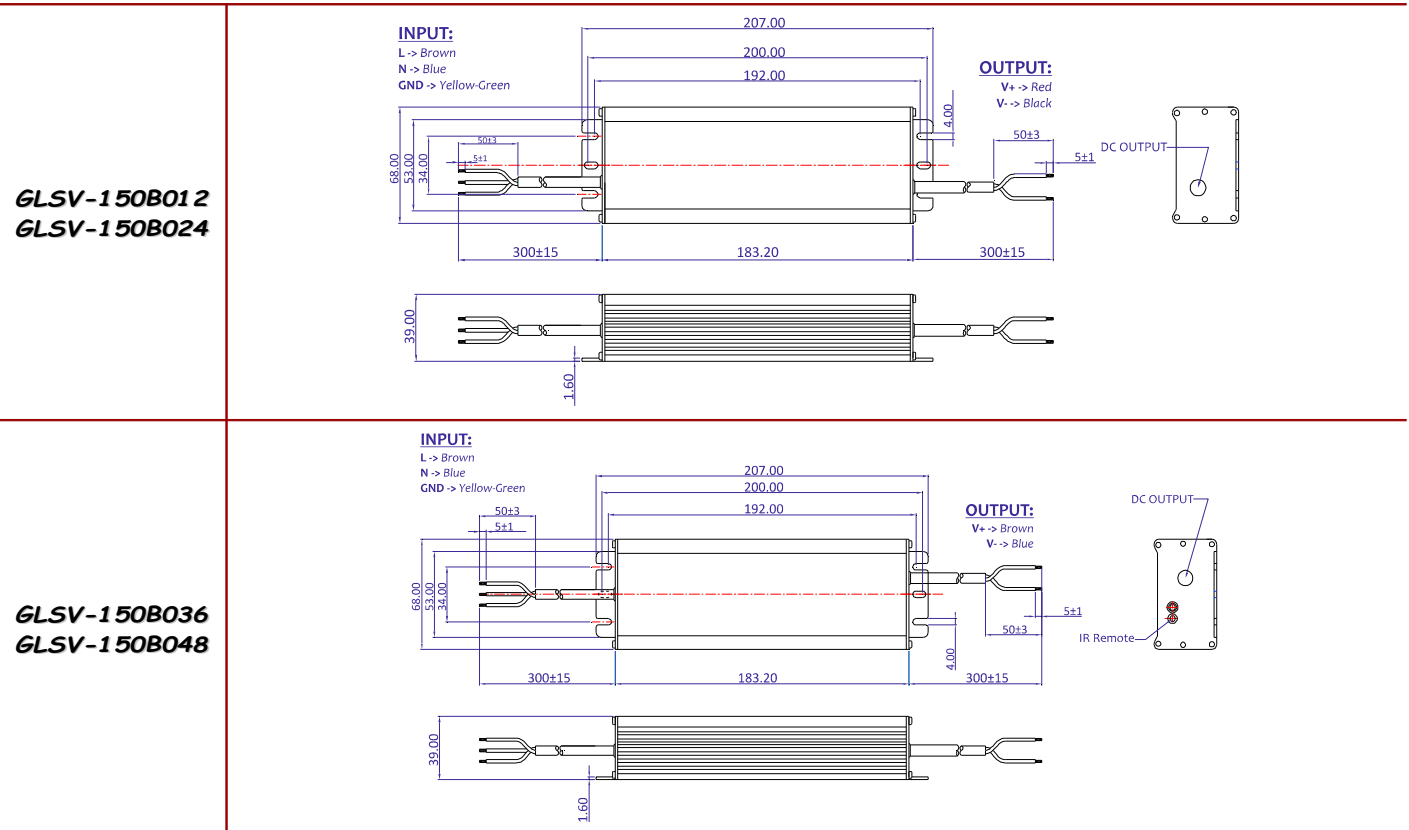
GLSV-150B012
GLSV-150B024

INPUT:
L -> Brown
N -> Blue
GND -> Yellow-Green

207.00
200.00
192.00

OUTPUT:
V+ -> Red
V- -> Black

4.00
50±3
5±1
DC OUTPUT
68.00
53.00
34.00
50±3
5±1
300±15
183.20
300±15
39.00
1.60

GLSV-150B036
GLSV-150B048

INPUT:
L -> Brown
N -> Blue
GND -> Yellow-Green

207.00
200.00
192.00
50±3
5±1

OUTPUT:
V+ -> Brown
V- -> Blue

DC OUTPUT
68.00
53.00
34.00
5±1
50±3
IR Remote
4.00
300±15
183.20
300±15
39.00
1.60